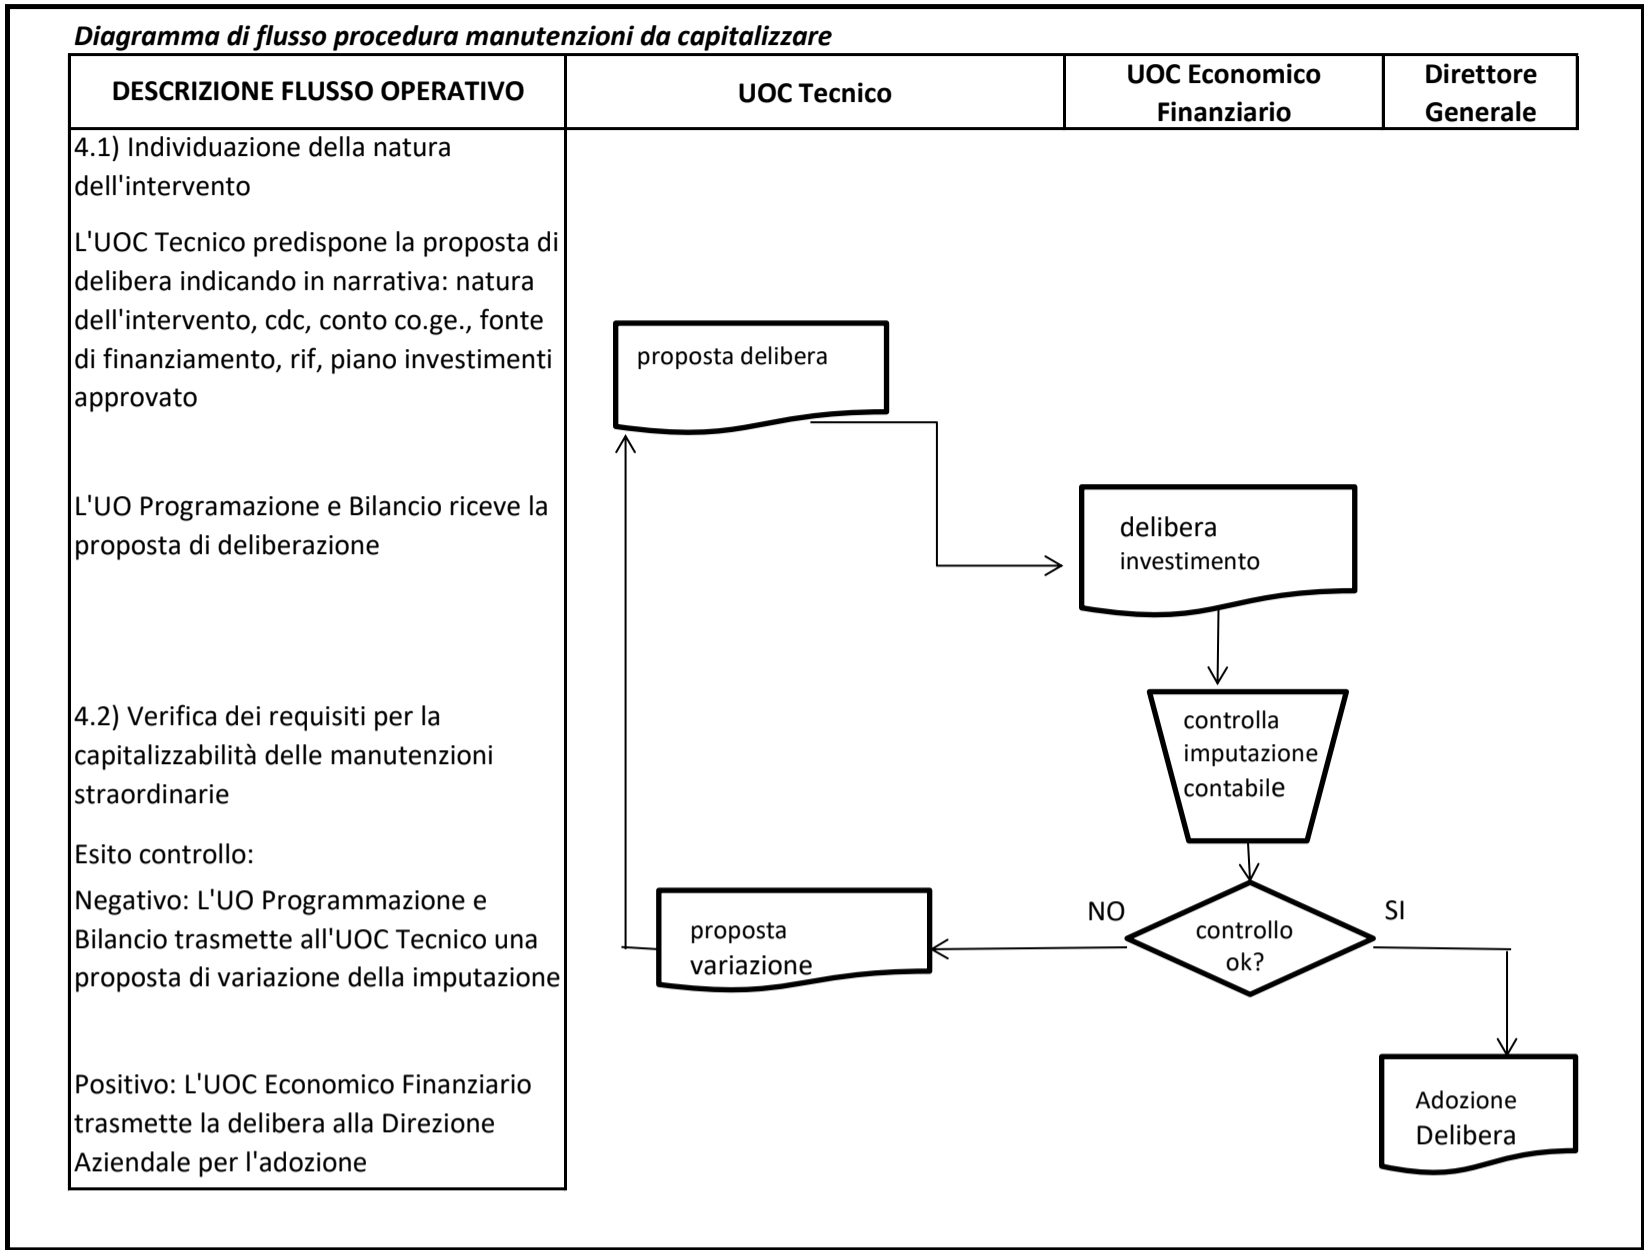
*Diagramma di flusso procedura manutenzioni da capitalizzare*

| DESCRIZIONE FLUSSO OPERATIVO | UOC Tecnico | UOC Economico Finanziario | Direttore Generale |
|---|---|---|---|

4.1) Individuazione della natura dell'intervento

L'UOC Tecnico predispone la proposta di delibera indicando in narrativa: natura dell'intervento, cdc, conto co.ge., fonte di finanziamento, rif, piano investimenti approvato

L'UO Programazione e Bilancio riceve la proposta di deliberazione

4.2) Verifica dei requisiti per la capitalizzabilità delle manutenzioni straordinarie

Esito controllo:

Negativo: L'UO Programmazione e Bilancio trasmette all'UOC Tecnico una proposta di variazione della imputazione

Positivo: L'UOC Economico Finanziario trasmette la delibera alla Direzione Aziendale per l'adozione

proposta delibera

delibera investimento

controlla imputazione contabile

NO

controllo ok?

SI

proposta variazione

Adozione Delibera